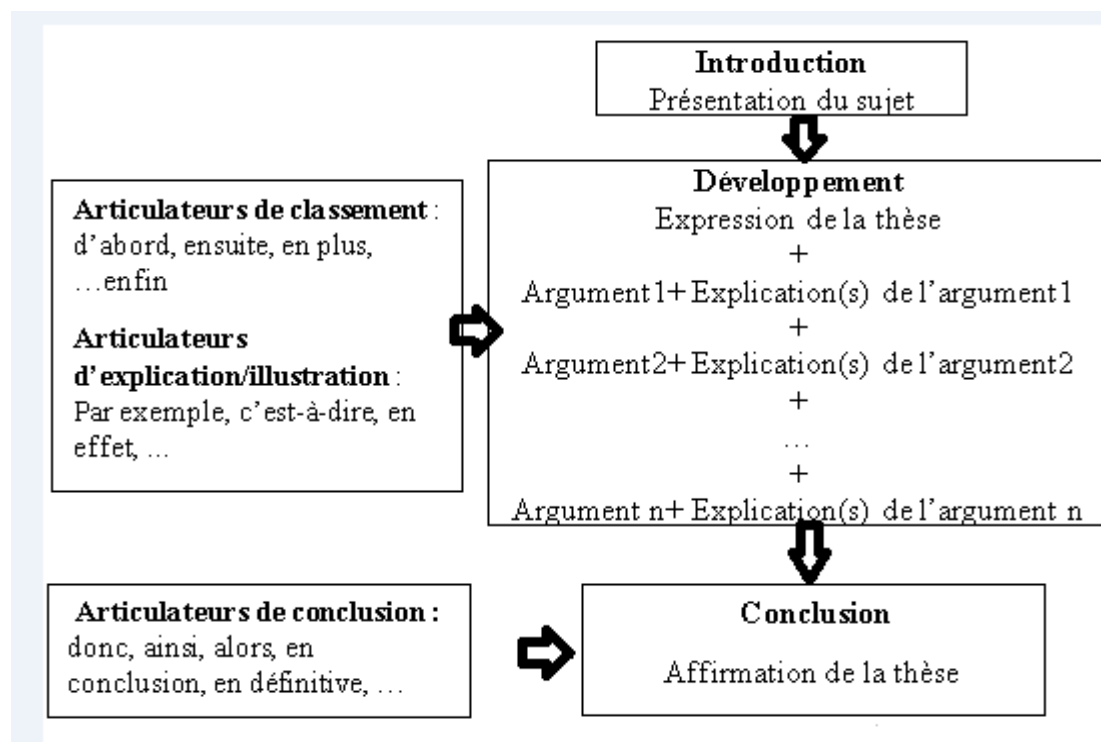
Introduction
Présentation du sujet

Articulateurs de classement : d'abord, ensuite, en plus, …enfin

Articulateurs d'explication/illustration : Par exemple, c'est-à-dire, en effet, …

Développement
Expression de la thèse
+
Argument1+ Explication(s) de l'argument1
+
Argument2+ Explication(s) de l'argument2
+
…
+
Argument n+ Explication(s) de l'argument n

Articulateurs de conclusion : donc, ainsi, alors, en conclusion, en définitive, …

Conclusion
Affirmation de la thèse